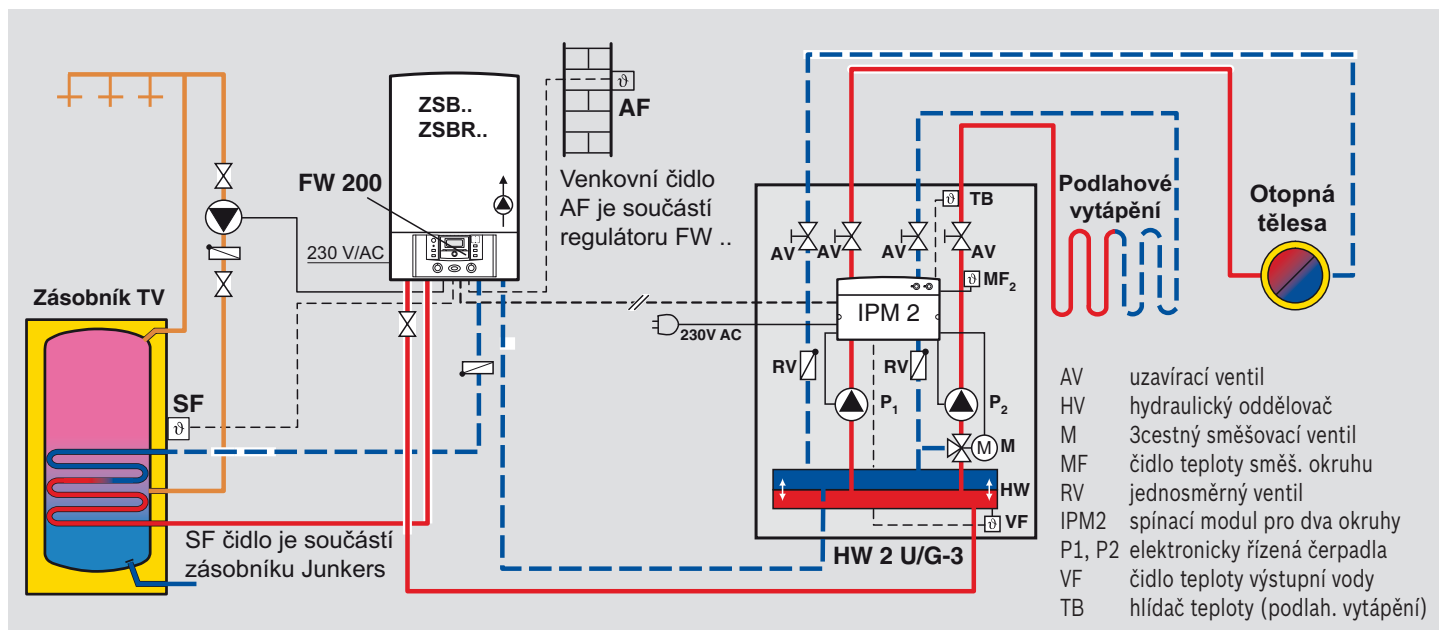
ZSB..
ZSBR..

FW 200

AF

Venkovní čidlo AF je součástí regulátoru FW ..

230 V/AC

Zásobník TV

SF

SF čidlo je součástí zásobníku Junkers

230V AC

TB

AV AV AV AV

MF$_2$

IPM 2

RV RV

P$_1$ P$_2$

M

HW

VF

HW 2 U/G-3

Podlahové vytápění

Otopná tělesa

| | |
|---|---|
| AV | uzavírací ventil |
| HV | hydraulický oddělovač |
| M | 3cestný směšovací ventil |
| MF | čidlo teploty směš. okruhu |
| RV | jednosměrný ventil |
| IPM2 | spínací modul pro dva okruhy |
| P1, P2 | elektronicky řízená čerpadla |
| VF | čidlo teploty výstupní vody |
| TB | hlídač teploty (podlah. vytápění) |